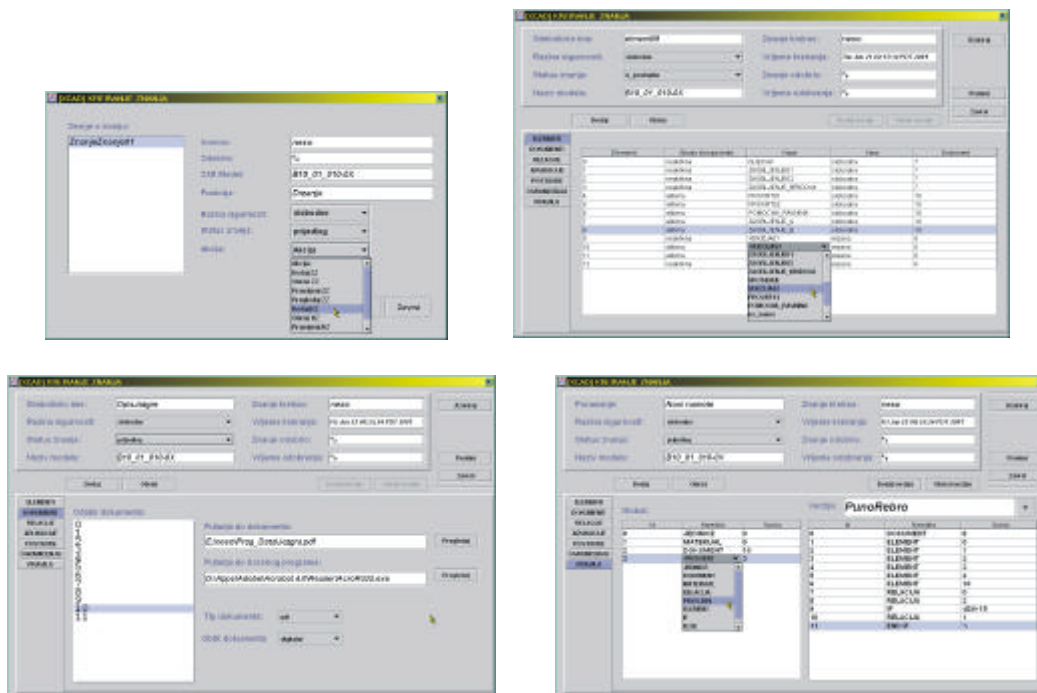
DIJALOG KREIRANJE ZNANJA

Znanje u izradi:
ZnanjeZnojeff1

Autor: neno
Datum: %
DIB Modela: 810_01_010-00
Poruka: Znanje
Razina ogranicenja: slobodno
Status znanja: prijedlog
Akcija: Akcija

Akcija
Brisi
Izrada
Promijeni
Pregledaj
Dodaj
Vrati
Promijeni

Zavrsi

DIJALOG KREIRANJE ZNANJA

Znanje u izradi: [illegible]
Razina ogranicenja: slobodno
Status znanja: u_izradi
Naziv modela: 810_01_010-00
Znanje kreirao: neno
Vrijeme kreiranja: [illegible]
Znanje odobrio: %
Vrijeme odobrenja: %

Izlaz
Dodaj
Obrisi
Prikazi
Zatvori

ELEMENTI
DOKUMENTI
RELACIJE
ATRIBUTI
POSTUPCI
PARAMETRI
MODULI

DIJALOG KREIRANJE ZNANJA

Znanje u izradi: DataJagre
Razina ogranicenja: slobodno
Status znanja: prijedlog
Naziv modela: 810_01_010-00
Znanje kreirao: neno
Vrijeme kreiranja: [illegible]
Znanje odobrio: %
Vrijeme odobrenja: %

Izlaz
Dodaj
Obrisi
Prikazi
Zatvori

ELEMENTI
DOKUMENTI
RELACIJE
ATRIBUTI
POSTUPCI
PARAMETRI
MODULI

Odabir dokumenta:
0
1
2
3
4
5
6
7
8
9
10
11

Putanja do dokumenta:
C:\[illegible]_DataJagre.pdf
Pregledaj
Putanja do izvrsnog programa:
C:\Apps\Adobe\Acrobat 4.0\Reader\AcroRd32.exe
Pregledaj
Tip dokumenta: pdf
Oblik dokumenta: digitalno

DIJALOG KREIRANJE ZNANJA

Poruka: Nova ruzmode
Razina ogranicenja: slobodno
Status znanja: prijedlog
Naziv modela: 810_01_010-00
Znanje kreirao: neno
Vrijeme kreiranja: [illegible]
Znanje odobrio: %
Vrijeme odobrenja: %

Izlaz
Dodaj
Obrisi
Prikazi
Zatvori

ELEMENTI
DOKUMENTI
RELACIJE
ATRIBUTI
POSTUPCI
PARAMETRI
MODULI

Moduli:
Verzija: PunoRebro

DOKUMENT
ELEMENT
ELEMENT
ELEMENT
ELEMENT
ELEMENT
ELEMENT
RELACIJA
RELACIJA
IF
RELACIJA
END IF